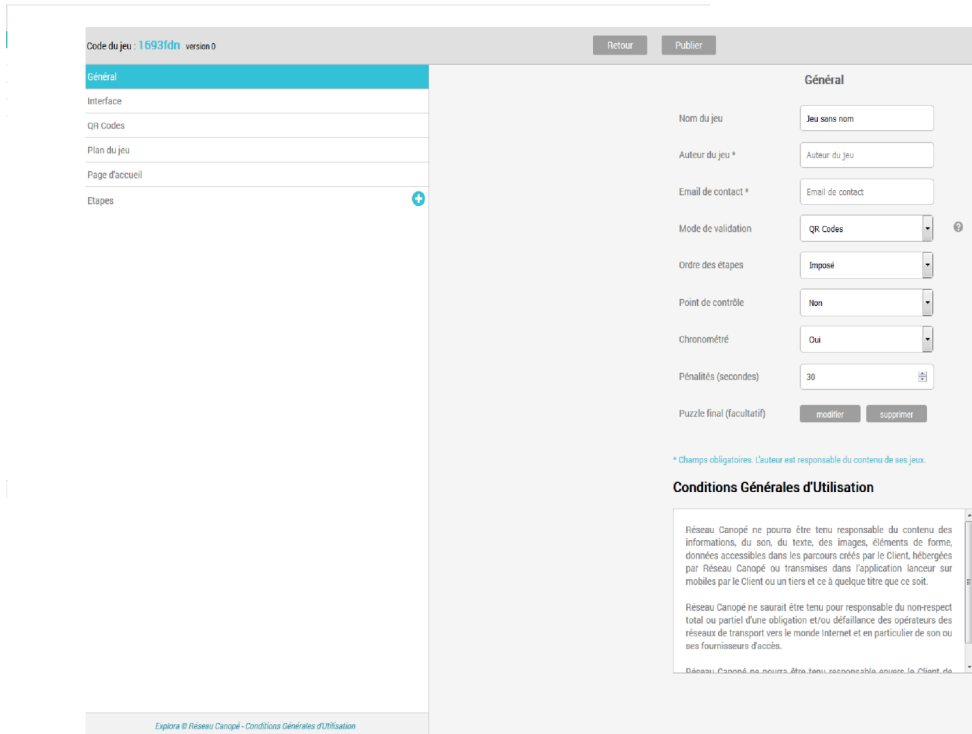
Code du jeu : 1693fdn version 0

Retour Publier

Général
Interface
QR Codes
Plan du jeu
Page d'accueil
Etapes

Général

Nom du jeu | Jeu sans nom
Auteur du jeu * | Auteur du jeu
Email de contact * | Email de contact
Mode de validation | QR Codes
Ordre des étapes | Imposé
Point de contrôle | Non
Chronométré | Oui
Pénalités (secondes) | 30
Puzzle final (facultatif) | modifier | supprimer

* Champs obligatoires. L'auteur est responsable du contenu de ses jeux.

Conditions Générales d'Utilisation

Réseau Canopé ne pourra être tenu responsable du contenu des informations, du son, du texte, des images, éléments de forme, données accessibles dans les parcours créés par le Client, hébergées par Réseau Canopé ou transmises dans l'application lanceur sur mobiles par le Client ou un tiers et ce à quelque titre que ce soit.

Réseau Canopé ne saurait être tenu pour responsable du non-respect total ou partiel d'une obligation et/ou défaillance des opérateurs des réseaux de transport vers le monde Internet et en particulier de son ou ses fournisseurs d'accès.

Réseau Canopé ne pourra être tenu responsable envers le Client de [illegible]

Explora © Réseau Canopé - Conditions Générales d'Utilisation